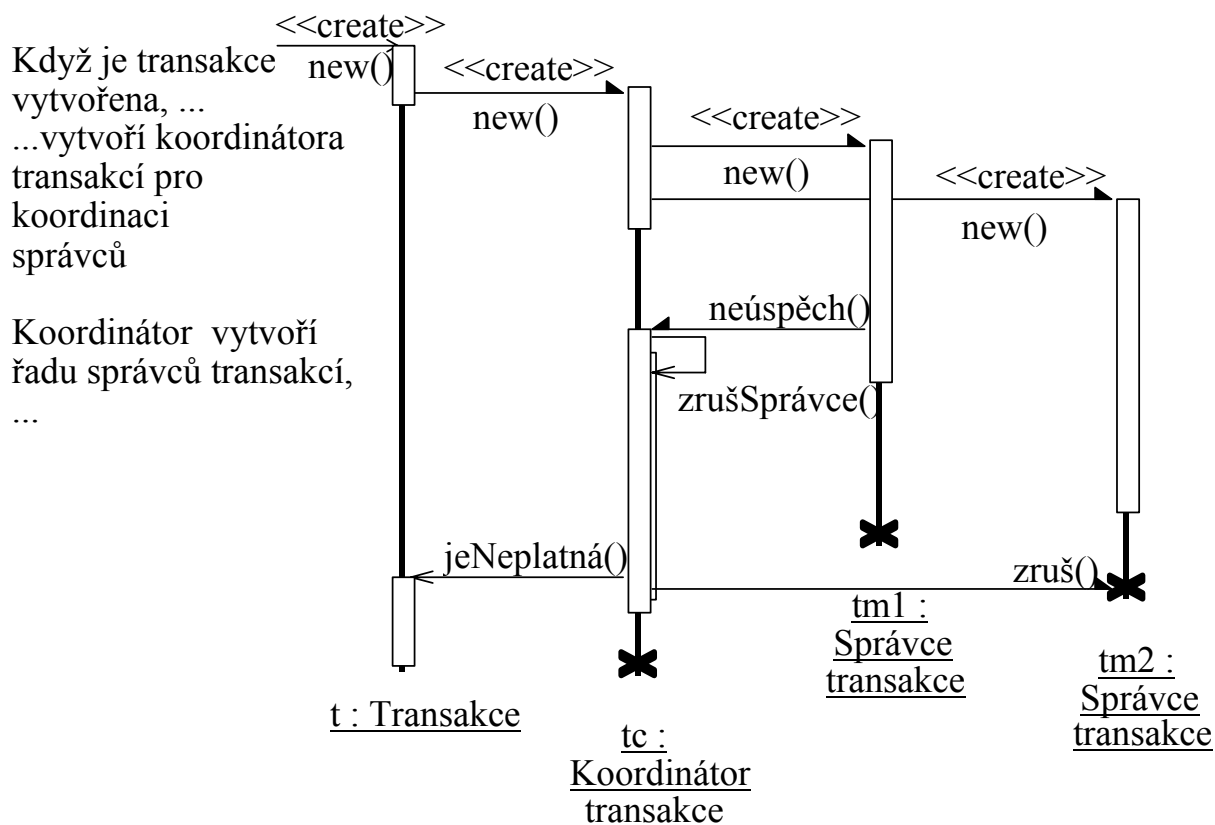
Když je transakce vytvořena, ...
...vytvoří koordinátora transakcí pro koordinaci správců

Koordinátor vytvoří řadu správců transakcí, ...

<<create>>
new()
<<create>>
new()
<<create>>
new()
<<create>>
new()
neúspěch()
zrušSprávce()
jeNeplatná()
zruš()
tm1 : Správce transakce
tm2 : Správce transakce
t : Transakce
tc : Koordinátor transakce